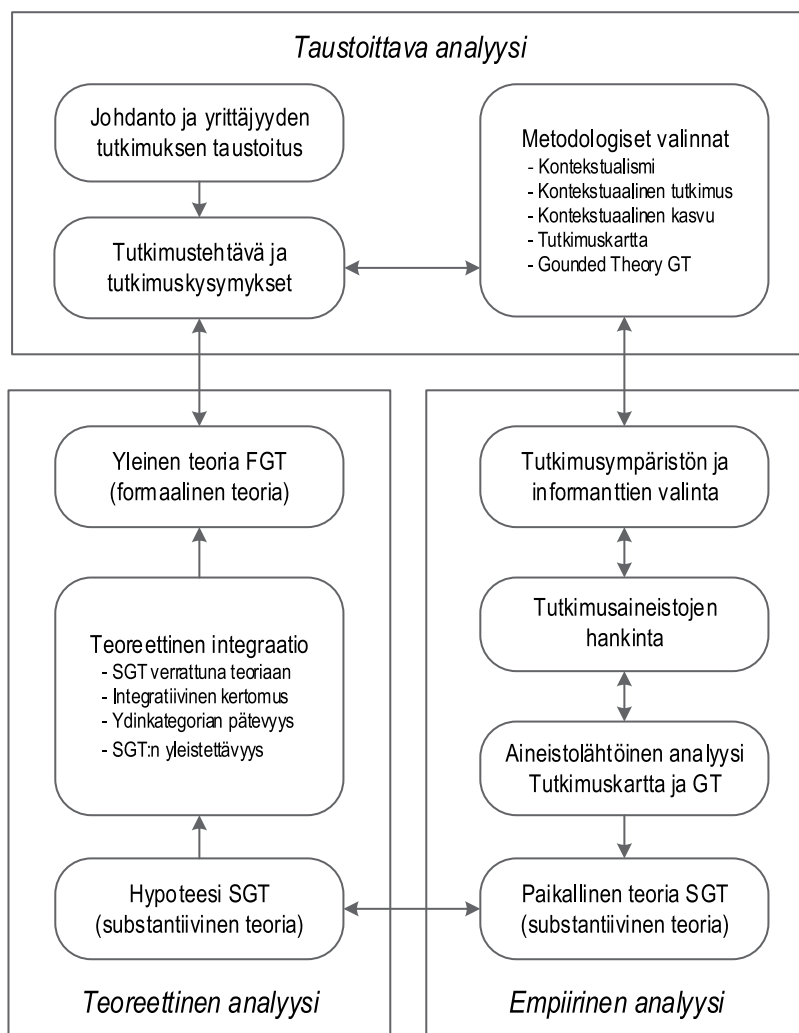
Taustoittava analyysi

Johdanto ja yrittäjyyden tutkimuksen taustoitus

Tutkimustehtävä ja tutkimuskysymykset

Metodologiset valinnat
- Kontekstualismi
- Kontekstuaalinen tutkimus
- Kontekstuaalinen kasvu
- Tutkimuskartta
- Gounded Theory GT

Yleinen teoria FGT (formaalinen teoria)

Teoreettinen integraatio
- SGT verrattuna teoriaan
- Integratiivinen kertomus
- Ydinkategorian pätevyys
- SGT:n yleistettävyys

Hypoteesi SGT (substantiivinen teoria)

Teoreettinen analyysi

Tutkimusympäristön ja informanttien valinta

Tutkimusaineistojen hankinta

Aineistolähtöinen analyysi Tutkimuskartta ja GT

Paikallinen teoria SGT (substantiivinen teoria)

Empiirinen analyysi